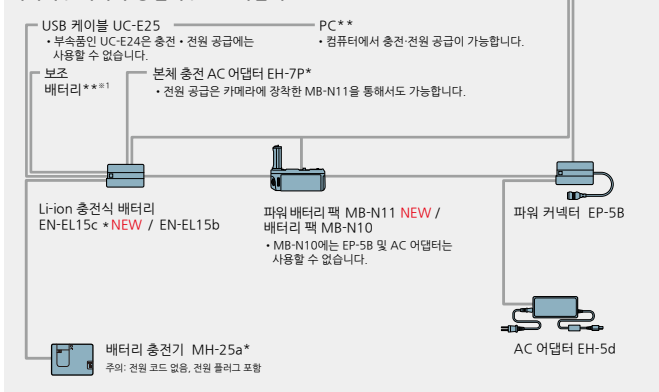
USB 케이블 UC-E25
• 부속품인 UC-E24은 충전 • 전원 공급에는 사용할 수 없습니다.

PC**
• 컴퓨터에서 충전·전원 공급이 가능합니다.

보조 배터리**※1

본체 충전 AC 어댑터 EH-7P*
• 전원 공급은 카메라에 장착한 MB-N11을 통해서도 가능합니다.

Li-ion 충전식 배터리 EN-EL15c *NEW / EN-EL15b

파워 배터리 팩 MB-N11 NEW / 배터리 팩 MB-N10
• MB-N10에는 EP-5B 및 AC 어댑터는 사용할 수 없습니다.

파워 커넥터 EP-5B

AC 어댑터 EH-5d

배터리 충전기 MH-25a*
주의: 전원 코드 없음, 전원 플러그 포함